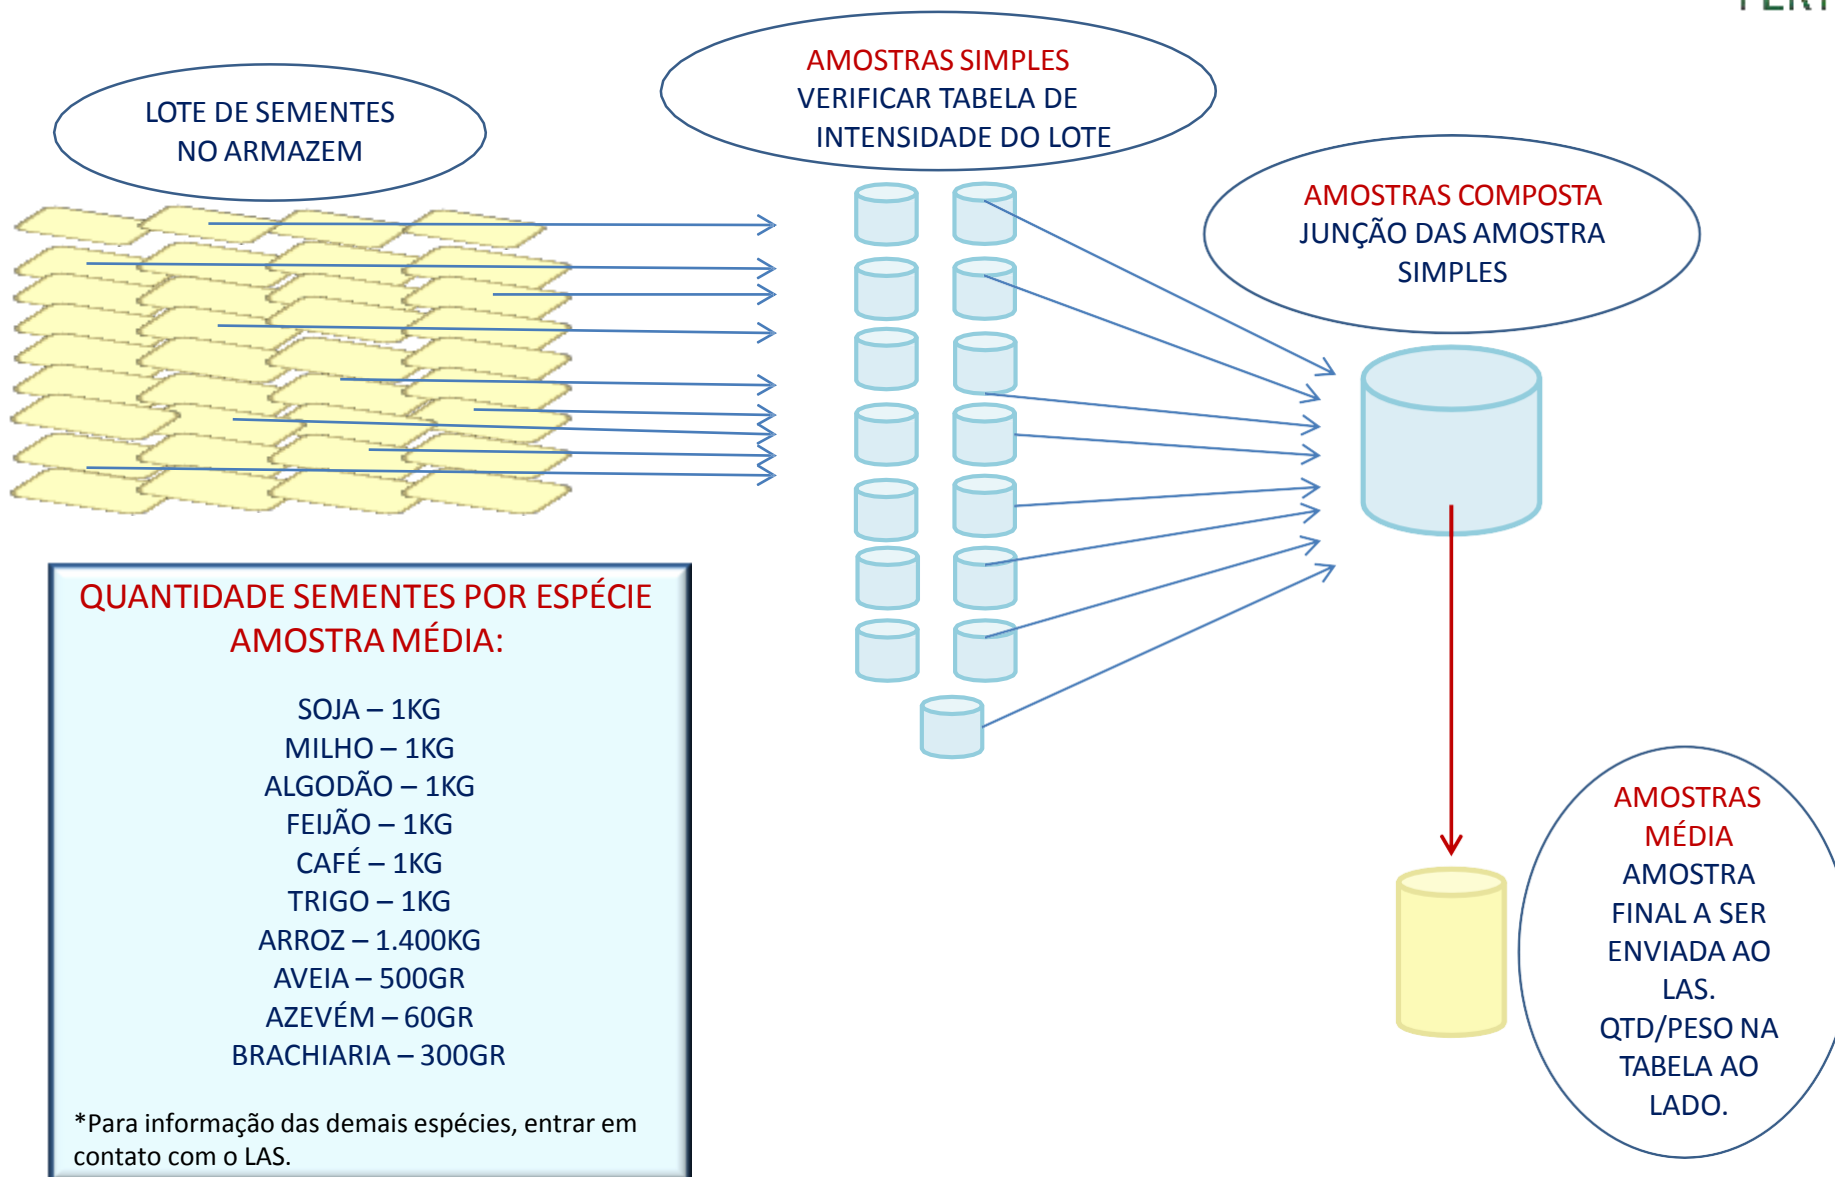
LOTE DE SEMENTES NO ARMAZEM

AMOSTRAS SIMPLES
VERIFICAR TABELA DE INTENSIDADE DO LOTE

AMOSTRAS COMPOSTA
JUNÇÃO DAS AMOSTRA SIMPLES

QUANTIDADE SEMENTES POR ESPÉCIE
AMOSTRA MÉDIA:

SOJA – 1KG
MILHO – 1KG
ALGODÃO – 1KG
FEIJÃO – 1KG
CAFÉ – 1KG
TRIGO – 1KG
ARROZ – 1.400KG
AVEIA – 500GR
AZEVÉM – 60GR
BRACHIARIA – 300GR

*Para informação das demais espécies, entrar em contato com o LAS.

AMOSTRAS MÉDIA
AMOSTRA FINAL A SER ENVIADA AO LAS.
QTD/PESO NA TABELA AO LADO.